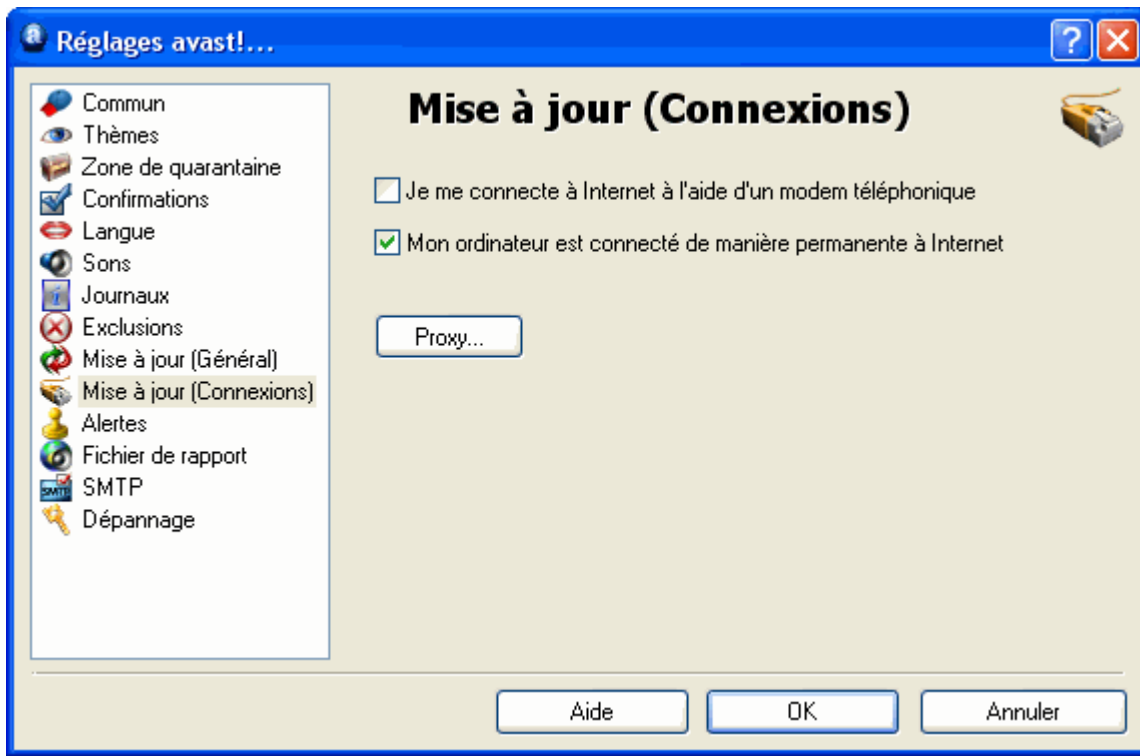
Réglages avast!...

Commun
Thèmes
Zone de quarantaine
Confirmations
Langue
Sons
Journaux
Exclusions
Mise à jour (Général)
Mise à jour (Connexions)
Alertes
Fichier de rapport
SMTP
Dépannage

Mise à jour (Connexions)

Je me connecte à Internet à l'aide d'un modem téléphonique

Mon ordinateur est connecté de manière permanente à Internet

Proxy...

Aide
OK
Annuler